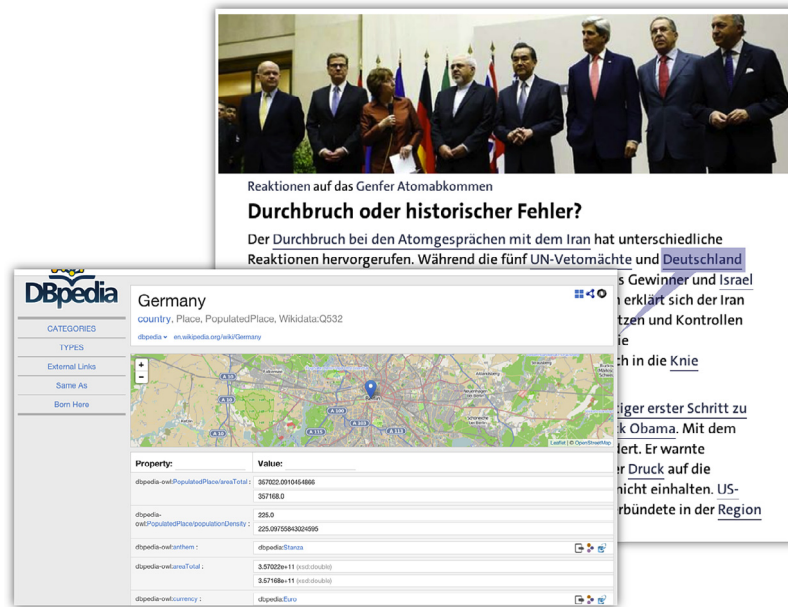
Reaktionen auf das Genfer Atomabkommen

Durchbruch oder historischer Fehler?

Der Durchbruch bei den Atomgesprächen mit dem Iran hat unterschiedliche Reaktionen hervorgerufen. Während die fünf UN-Vetomächte und Deutschland

s Gewinner und Israel

erklärt sich der Iran

tzen und Kontrollen

ie

h in die Knie

iger erster Schritt zu

k Obama. Mit dem

dert. Er warnte

Druck auf die

nicht einhalten. US-

rbündete in der Region

DBpedia

CATEGORIES
TYPES
External Links
Same As
Born Here

Germany

country, Place, PopulatedPlace, Wikidata:Q532

dbpedia ▾ en.wikipedia.org/wiki/Germany

Leaflet | © OpenStreetMap

| Property: | Value: |
|---|---|
| dbpedia-owl:PopulatedPlace/areaTotal : | 357022.0010454866 |
| | 357168.0 |
| dbpedia-owl:PopulatedPlace/populationDensity : | 226.0 |
| | 225.09755843024595 |
| dbpedia-owl:anthem : | dbpedia:Stanza |
| dbpedia-owl:areaTotal : | 3.57022e+11 (xsd:double) |
| | 3.57168e+11 (xsd:double) |
| dbpedia-owl:currency : | dbpedia:Euro |